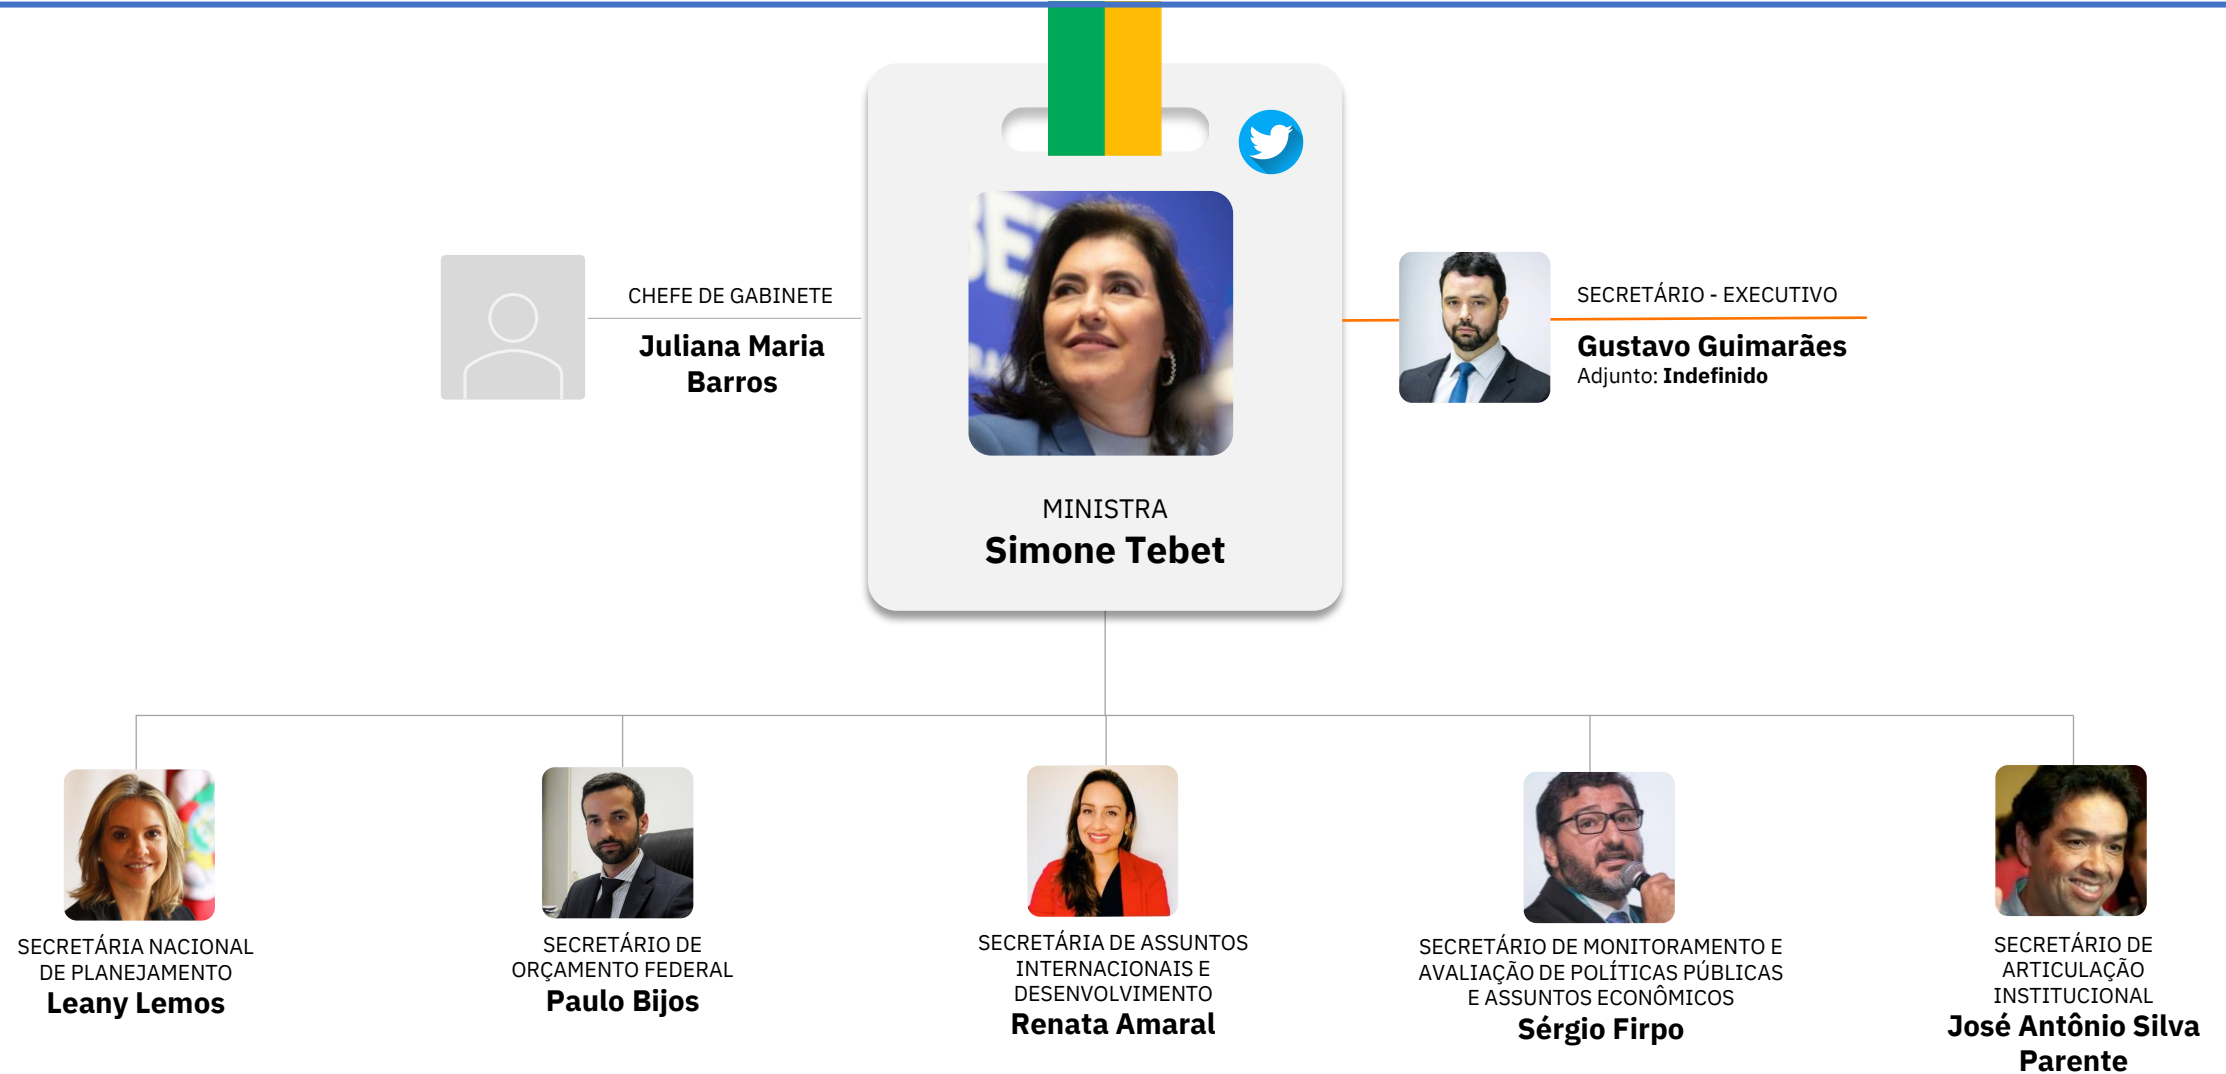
CHEFE DE GABINETE
Juliana Maria Barros

MINISTRA
Simone Tebet

SECRETÁRIO - EXECUTIVO
Gustavo Guimarães
Adjunto: Indefinido

SECRETÁRIA NACIONAL DE PLANEJAMENTO
Leany Lemos

SECRETÁRIO DE ORÇAMENTO FEDERAL
Paulo Bijos

SECRETÁRIA DE ASSUNTOS INTERNACIONAIS E DESENVOLVIMENTO
Renata Amaral

SECRETÁRIO DE MONITORAMENTO E AVALIAÇÃO DE POLÍTICAS PÚBLICAS E ASSUNTOS ECONÔMICOS
Sérgio Firpo

SECRETÁRIO DE ARTICULAÇÃO INSTITUCIONAL
José Antônio Silva Parente